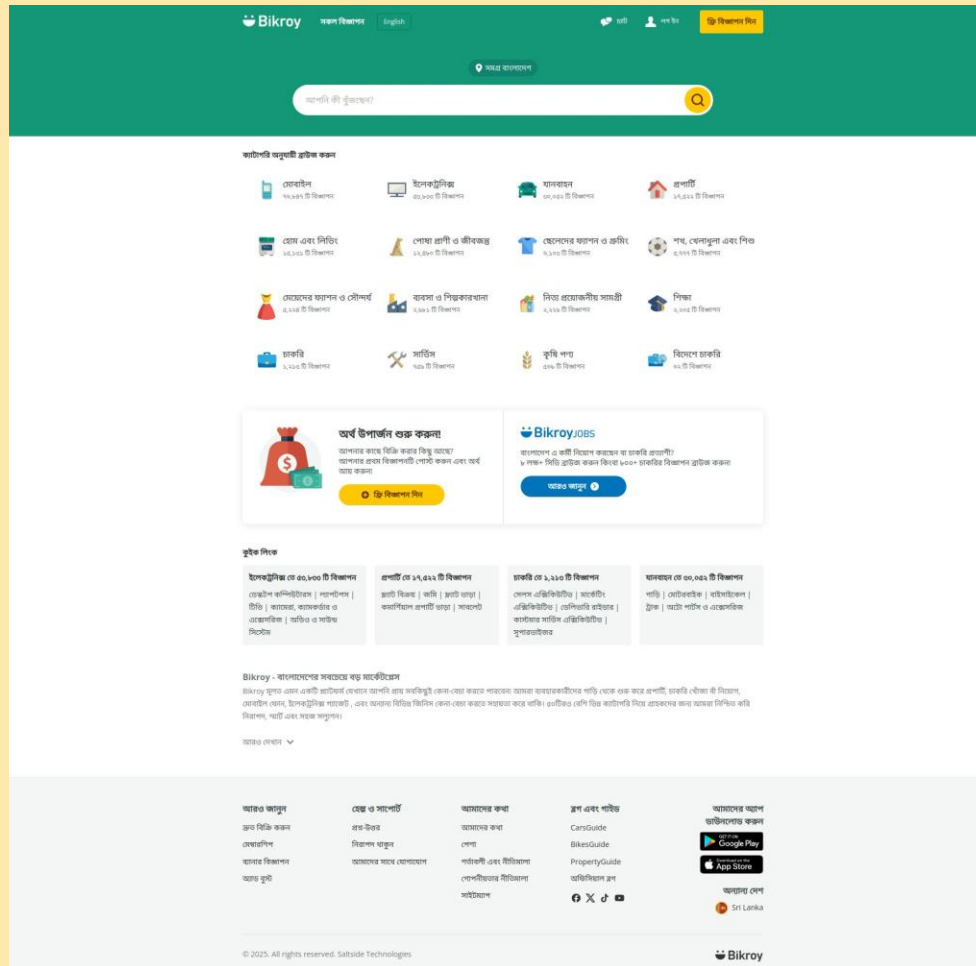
Bikroy সকল বিজ্ঞাপন English

চ্যাট লগ ইন ফ্রি বিজ্ঞাপন দিন

সমগ্র বাংলাদেশ

আপনি কী খুঁজছেন?

ক্যাটাগরি অনুযায়ী ব্রাউজ করুন

মোবাইল
৭৭,৬৫৭ টি বিজ্ঞাপন

ইলেকট্রনিক্স
৫০,৮০০ টি বিজ্ঞাপন

যানবাহন
৩০,০৫২ টি বিজ্ঞাপন

প্রপার্টি
১৭,৫২২ টি বিজ্ঞাপন

হোম এবং লিভিং
১৫,১৫২ টি বিজ্ঞাপন

পোষা প্রাণী ও জীবজন্তু
১২,৪৮০ টি বিজ্ঞাপন

ছেলেদের ফ্যাশন ও গ্রুমিং
৭,১৮৩ টি বিজ্ঞাপন

শখ, খেলাধুলা এবং শিশু
৫,৭৭৭ টি বিজ্ঞাপন

মেয়েদের ফ্যাশন ও সৌন্দর্য
৫,২২৪ টি বিজ্ঞাপন

ব্যবসা ও শিল্পকারখানা
২,৬৯১ টি বিজ্ঞাপন

নিত্য প্রয়োজনীয় সামগ্রী
২,২২৬ টি বিজ্ঞাপন

শিক্ষা
২,২০৫ টি বিজ্ঞাপন

চাকরি
১,২১৩ টি বিজ্ঞাপন

সার্ভিস
৭৫১ টি বিজ্ঞাপন

কৃষি পণ্য
৫৭৬ টি বিজ্ঞাপন

বিদেশে চাকরি
৬২ টি বিজ্ঞাপন

অর্থ উপার্জন শুরু করুন!
আপনার কাছে বিক্রি করার কিছু আছে? আপনার প্রথম বিজ্ঞাপনটি পোস্ট করুন এবং অর্থ আয় করুন!
ফ্রি বিজ্ঞাপন দিন

BikroyJOBS
বাংলাদেশে এ কর্মী নিয়োগ করছেন বা চাকরি প্রত্যাশী? ৮ লক্ষ+ সিভি ব্রাউজ করুন কিংবা ৮০০+ চাকরির বিজ্ঞাপন ব্রাউজ করুন।
আরও জানুন

কুইক লিংক

ইলেকট্রনিক্স তে ৫০,৮০০ টি বিজ্ঞাপন
ডেস্কটপ কম্পিউটারস | ল্যাপটপস | টিভি | ক্যামেরা, ক্যামকর্ডার ও এক্সেসরিজ | অডিও ও সাউন্ড সিস্টেম

প্রপার্টি তে ১৭,৫২২ টি বিজ্ঞাপন
ফ্ল্যাট বিক্রয় | জমি | ফ্ল্যাট ভাড়া | কমার্শিয়াল প্রপার্টি ভাড়া | সাবলেট

চাকরি তে ১,২১৩ টি বিজ্ঞাপন
সেলস এক্সিকিউটিভ | মার্কেটিং এক্সিকিউটিভ | ডেলিভারি রাইডার | কাস্টমার সার্ভিস এক্সিকিউটিভ | সুপারভাইজার

যানবাহন তে ৩০,০৫২ টি বিজ্ঞাপন
গাড়ি | মোটরবাইক | বাইসাইকেল | ট্রাক | অটো পার্টস ও এক্সেসরিজ

Bikroy - বাংলাদেশের সবচেয়ে বড় মার্কেটপ্লেস
Bikroy মূলত এমন একটি প্লাটফর্ম যেখানে আপনি প্রায় সবকিছুই কেনা-বেচা করতে পারবেন! আমরা ব্যবহারকারীদের গাড়ি থেকে শুরু করে প্রপার্টি, চাকরি খোঁজা বা নিয়োগ, মোবাইল ফোন, ইলেকট্রনিক্স প্রোডাক্ট, এবং অন্যান্য বিভিন্ন জিনিস কেনা-বেচা করতে সহায়তা করে থাকি। ৫০টিরও বেশি ভিন্ন ক্যাটাগরি নিয়ে গ্রাহকদের জন্য আমরা নিশ্চিত করি নিরাপদ, স্মার্ট এবং সহজ অনুভব।

আরও দেখান

আরও জানুন
দ্রুত বিক্রি করুন
মেম্বারশিপ
ব্যানার বিজ্ঞাপন
আড কুপন

হেল্প ও সাপোর্ট
প্রশ্ন-উত্তর
নিরাপদ থাকুন
আমাদের সাথে যোগাযোগ

আমাদের কথা
আমাদের কথা
পেশা
শর্তাবলী এবং নীতিমালা
গোপনীয়তার নীতিমালা
সাইটম্যাপ

ব্লগ এবং গাইড
CarsGuide
BikesGuide
PropertyGuide
অফিসিয়াল ব্লগ

আমাদের অ্যাপ ডাউনলোড করুন
GET IT ON Google Play
Download on the App Store

অন্যান্য দেশ
Sri Lanka

© 2025. All rights reserved. Saltside Technologies

Bikroy